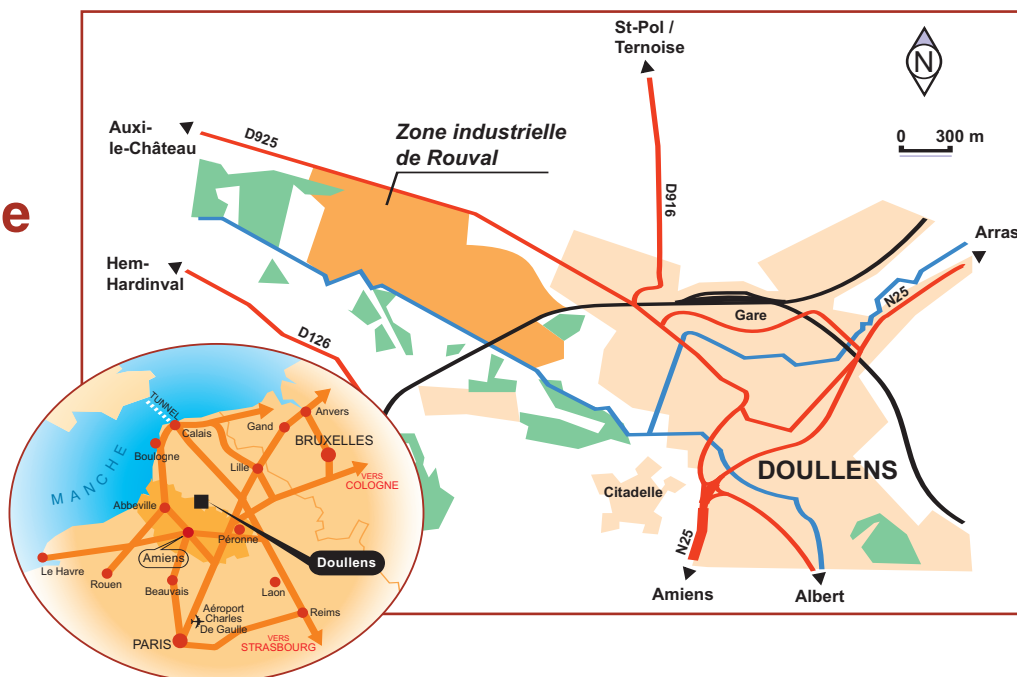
e

St-Pol / Ternoise

N

0 300 m

Auxi-le-Château

D925

Zone industrielle de Rouval

D916

Hem-Hardinval

D126

Arras

N25

Gare

DOULLENS

Citadelle

N25

Amiens

Albert

TUNNEL

Calais

Gand

Anvers

BRUXELLES

Boulogne

Lille

VERS COLOGNE

MANCHE

Abbeville

Amiens

Péronne

Doullens

Le Havre

Rouen

Beauvais

Laon

Aéroport Charles De Gaulle

Reims

PARIS

VERS STRASBOURG